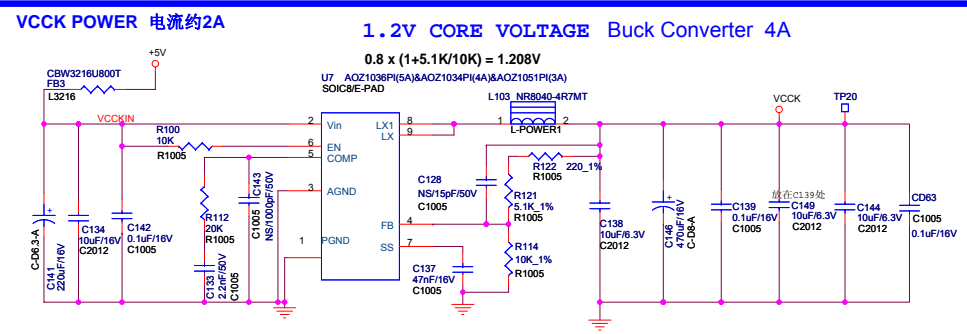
VCCK POWER 电流约2A

1.2V CORE VOLTAGE Buck Converter 4A

0.8 x (1+5.1K/10K) = 1.208V

+5V

CBW3216U800T
FB3
L3216

U7 AOZ1036PI(5A)&AOZ1034PI(4A)&AOZ1051PI(3A)
SOIC8/E-PAD

L103 NR8040-4R7MT

VCCK

TP20

VCCKIN

R100
10K
R1005

2 Vin
6 EN
5 COMP
3 AGND
1 PGND
LX1 8
LX 9
FB 4
SS 7

1
L-POWER1
2

C128
NS/15pF/50V
C1005

R122 220_1%
R1005

R121
5.1K_1%
R1005

R114
10K_1%
R1005

C137
47nF/16V
C1005

R112
20K
R1005

C133
2.2nF/50V
C1005

C143
NS/1000pF/50V
C1005

C141
220uF/16V
C-D6.3-A

C134
10uF/16V
C2012

C142
0.1uF/16V
C1005

C138
10uF/6.3V
C2012

C146
470uF/16V
C-D8-A

C139
0.1uF/16V
C1005

放在C139处
C149
10uF/6.3V
C2012

C144
10uF/6.3V
C2012

CD63
C1005
0.1uF/16V